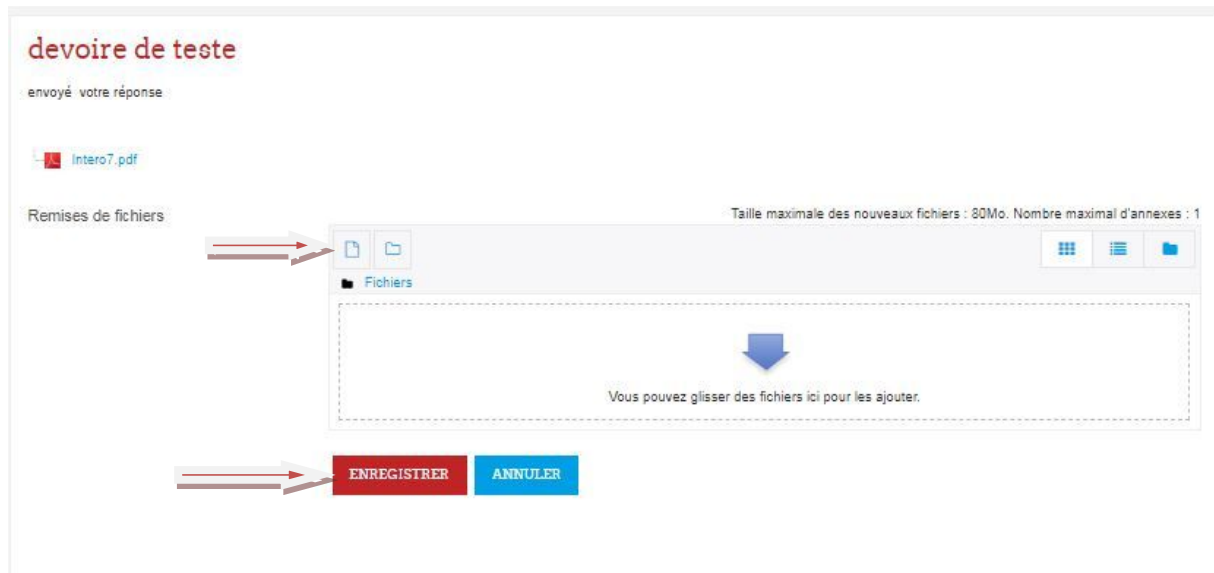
devoire de teste

envoyé votre réponse

Intero7.pdf

Remises de fichiers

Taille maximale des nouveaux fichiers : 80Mo. Nombre maximal d'annexes : 1

Fichiers

Vous pouvez glisser des fichiers ici pour les ajouter.

ENREGISTRER

ANNULER